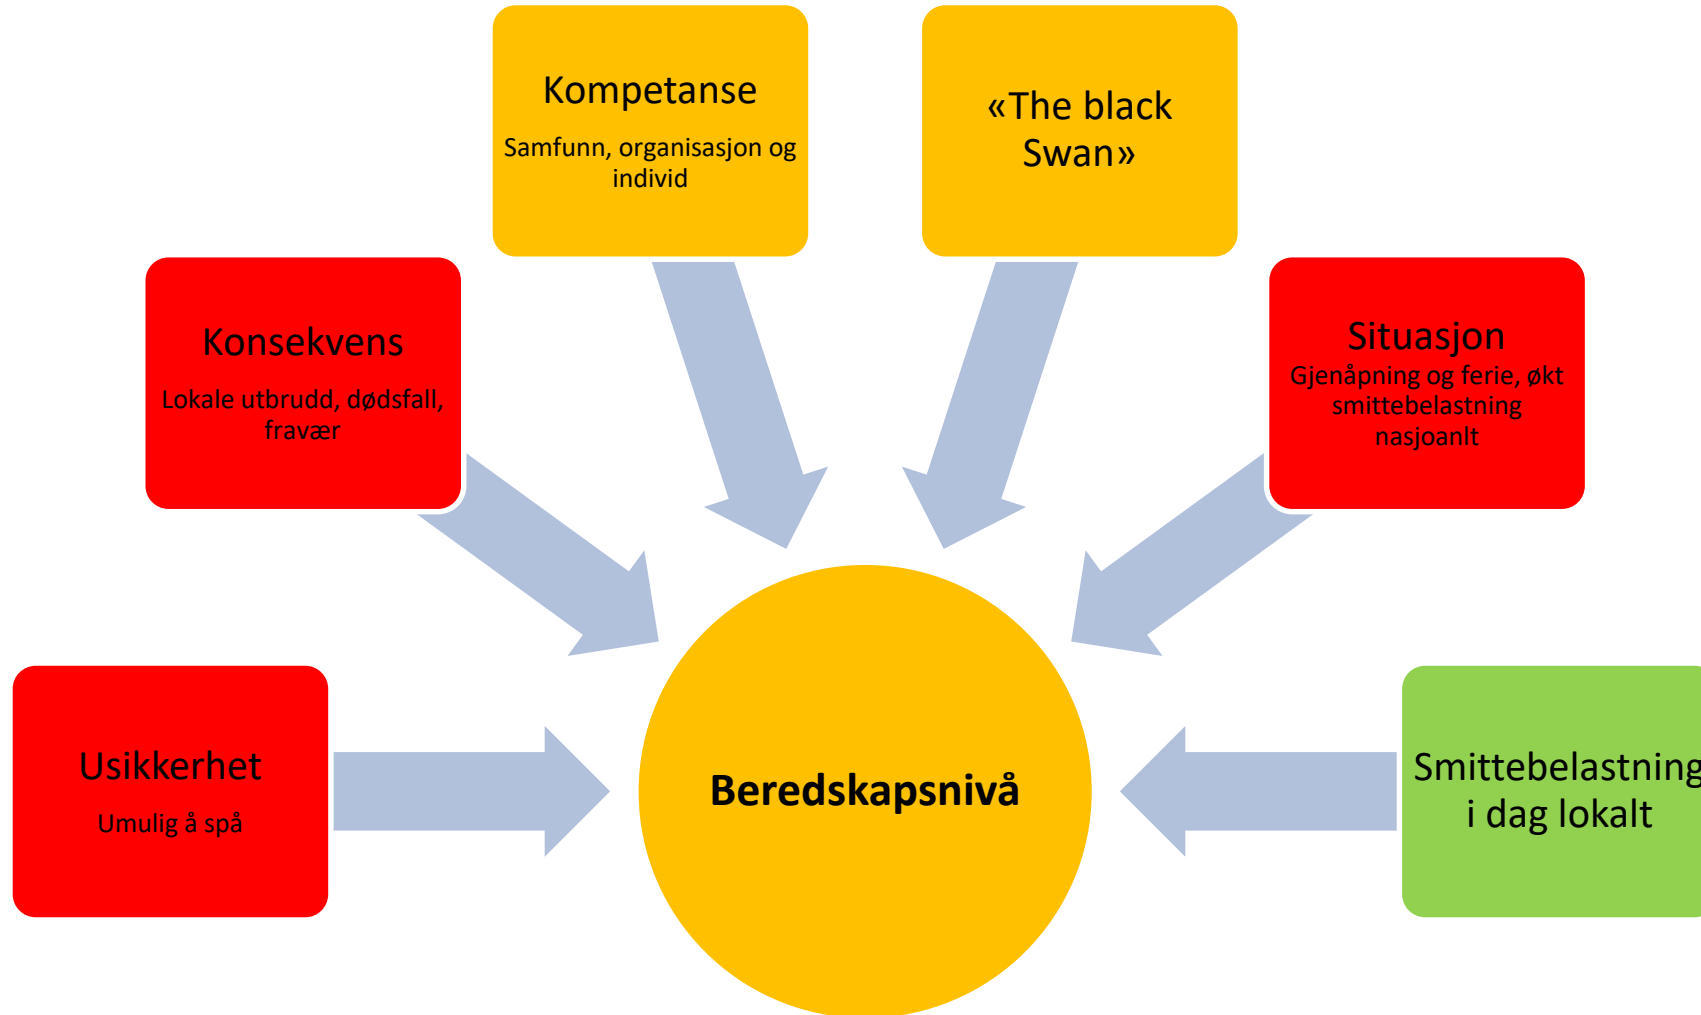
Kompetanse
Samfunn, organisasjon og individ

«The black Swan»

Konsekvens
Lokale utbrudd, dødsfall, fravær

Situasjon
Gjenåpning og ferie, økt smittebelastning nasjoanlt

Usikkerhet
Umulig å spå

Beredskapsnivå

Smittebelastning i dag lokalt